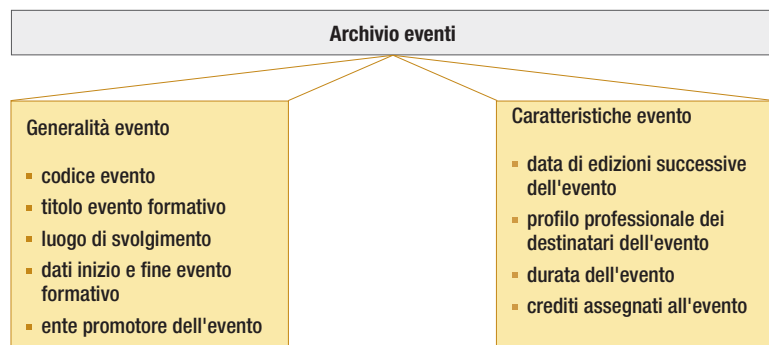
Archivio eventi

Generalità evento

- codice evento
- titolo evento formativo
- luogo di svolgimento
- dati inizio e fine evento formativo
- ente promotore dell'evento

Caratteristiche evento

- data di edizioni successive dell'evento
- profilo professionale dei destinatari dell'evento
- durata dell'evento
- crediti assegnati all'evento